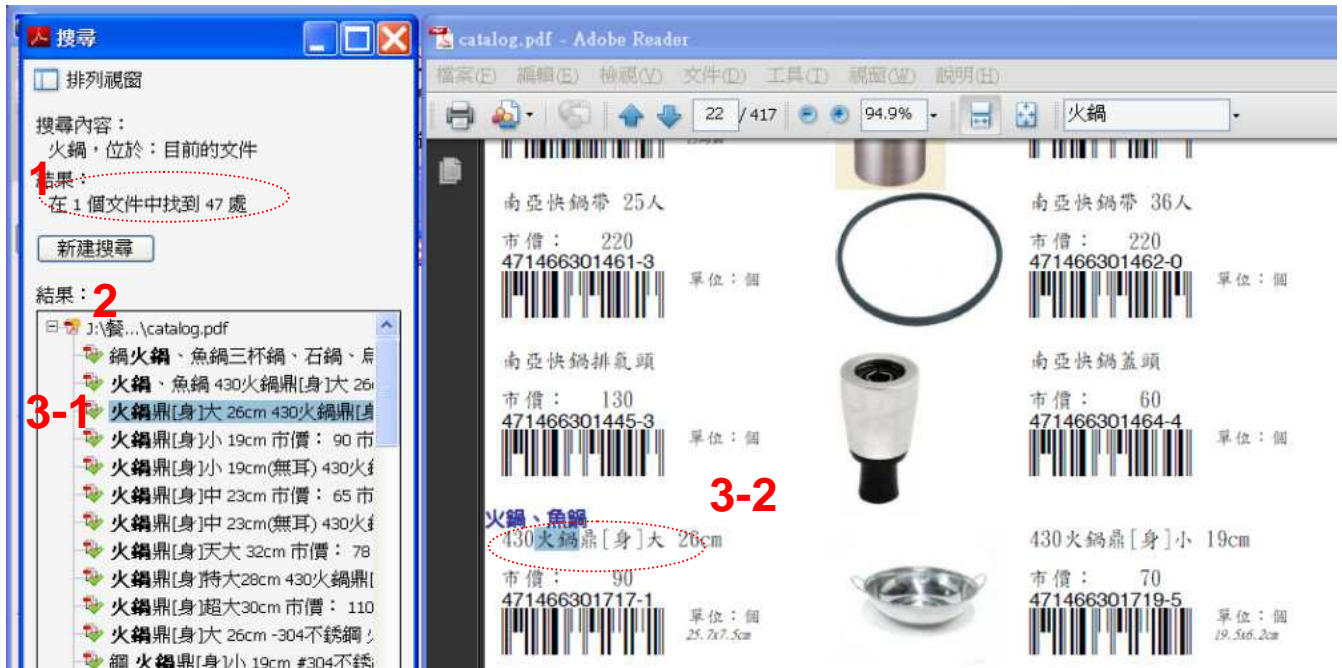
搜尋

排列視窗

搜尋內容：
火鍋，位於：目前的文件

1
結果：
在 1 個文件中找到 47 處

新建搜尋

結果：2

J:\餐...\catalog.pdf
鍋火鍋、魚鍋三杯鍋、石鍋、
火鍋、魚鍋 430火鍋鼎[身]大 26
3-1
火鍋鼎[身]大 26cm 430火鍋鼎[身
火鍋鼎[身]小 19cm 市價： 90 市
火鍋鼎[身]小 19cm(無耳) 430火
火鍋鼎[身]中 23cm 市價： 65 市
火鍋鼎[身]中 23cm(無耳) 430火
火鍋鼎[身]天大 32cm 市價： 78
火鍋鼎[身]特大28cm 430火鍋鼎[
火鍋鼎[身]超大30cm 市價： 110
火鍋鼎[身]大 26cm -304不銹鋼
鋼 火鍋鼎[身]小 19cm #304不銹

catalog.pdf - Adobe Reader

檔案(F) 編輯(E) 檢視(V) 文件(D) 工具(T) 視窗(W) 說明(H)

22 / 417 94.9% 火鍋

南亞快鍋帶 25人
市價： 220
471466301461-3
單位：個

南亞快鍋帶 36人
市價： 220
471466301462-0
單位：個

南亞快鍋排氣頭
市價： 130
471466301445-3
單位：個

南亞快鍋蓋頭
市價： 60
471466301464-4
單位：個

3-2
火鍋、魚鍋
430火鍋鼎[身]大 26cm
市價： 90
471466301717-1
單位：個
25.7x7.5cm

430火鍋鼎[身]小 19cm
市價： 70
471466301719-5
單位：個
19.5x6.2cm